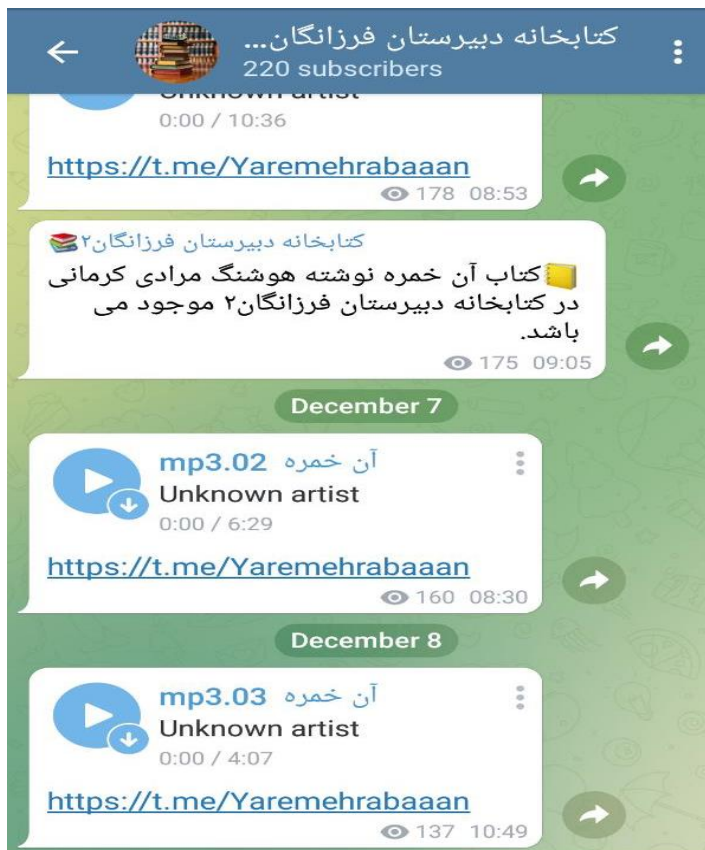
کتابخانه دبیرستان فرزانگان...
220 subscribers

Unknown artist
0:00 / 10:36
https://t.me/Yaremehrabaaan
178 08:53

کتابخانه دبیرستان فرزانگان۲📚
📒کتاب آن خمره نوشته هوشنگ مرادی کرمانی در کتابخانه دبیرستان فرزانگان۲ موجود می باشد.
175 09:05

December 7

آن خمره 02.mp3
Unknown artist
0:00 / 6:29
https://t.me/Yaremehrabaaan
160 08:30

December 8

آن خمره 03.mp3
Unknown artist
0:00 / 4:07
https://t.me/Yaremehrabaaan
137 10:49